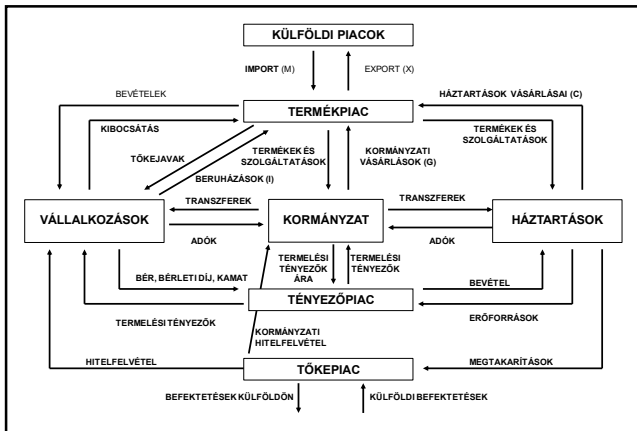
KÜLFÖLDI PIACOK

IMPORT (M)

EXPORT (X)

BEVÉTELEK

TERMÉKPIAC

HÁZTARTÁSOK VÁSÁRLÁSAI (C)

KIBOCSÁTÁS

TERMÉKEK ÉS SZOLGÁLTATÁSOK

TŐKEJAVAK

TERMÉKEK ÉS SZOLGÁLTATÁSOK

KORMÁNYZATI VÁSÁRLÁSOK (G)

BERUHÁZÁSOK (I)

VÁLLALKOZÁSOK

TRANSZFEREK

KORMÁNYZAT

TRANSZFEREK

HÁZTARTÁSOK

ADÓK

ADÓK

TERMELÉSI TÉNYEZŐK ÁRA

TERMELÉSI TÉNYEZŐK

BÉR, BÉRLETI DÍJ, KAMAT

BEVÉTEL

TÉNYEZŐPIAC

TERMELÉSI TÉNYEZŐK

ERŐFORRÁSOK

KORMÁNYZATI HITELFELVÉTEL

HITELFELVÉTEL

MEGTAKARÍTÁSOK

TŐKEPIAC

BEFEKTETÉSEK KÜLFÖLDÖN

KÜLFÖLDI BEFEKTETÉSEK